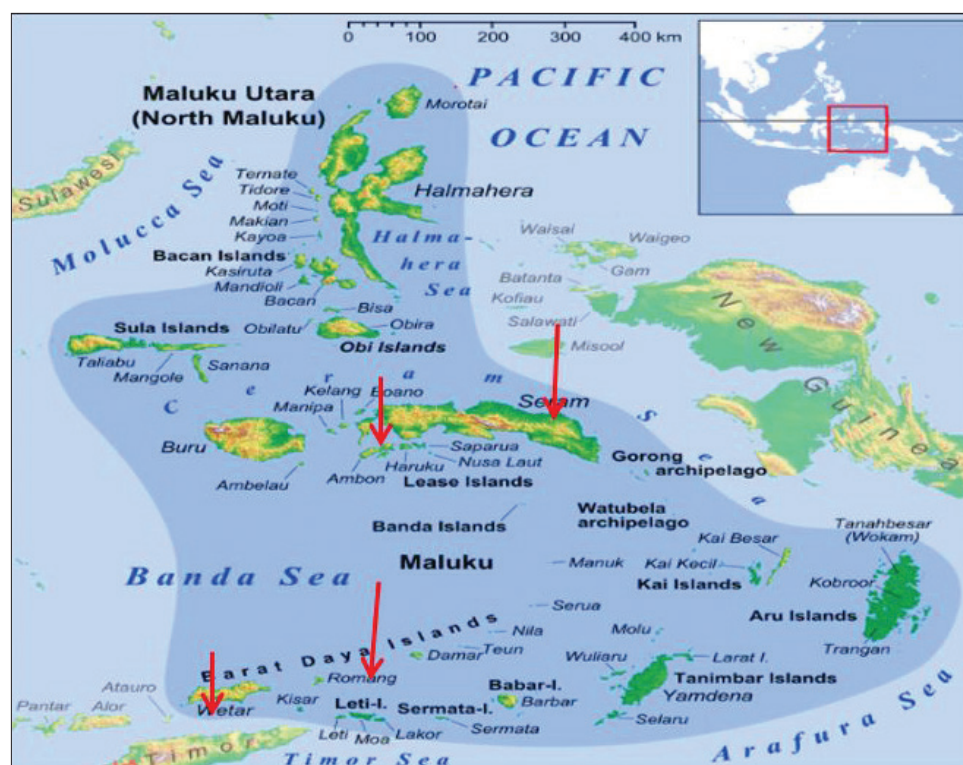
0 100 200 300 400 km

PACIFIC OCEAN

Maluku Utara (North Maluku)

Morotai

Sulawesi

Molucca Sea

Ternate
Tidore
Moti
Makian
Kayoa

Halmahera

Halmahera Sea

Bacan Islands
Kasiruta
Mandioli
Bacan

Bisa
Obilatu
Obira
Obi Islands

Waisai
Waigeo
Batanta
Gam
Kofiau
Salawati
Misool

New Guinea

Sula Islands
Taliabu
Mangole
Sanana

Ceram Sea

Kelang
Boano
Manipa

Seram

Buru
Ambelau

Saparua
Nusa Laut
Haruku
Ambon
Lease Islands

Gorong archipelago

Banda Islands

Watubela archipelago

Kai Besar
Kai Kecil
Kai Islands

Tanahbesar (Wokam)
Kobroor
Aru Islands
Trangan

Manuk

Maluku

Banda Sea

Serua
Nila
Teun
Damar
Molu

Barat Daya Islands

Wuliaru
Larat I.
Tanimbar Islands
Yamdena
Selaru

Romang
Kisar
Atauro
Pantar
Alor
Wetar

Leti-I.
Leti
Moa
Lakor

Babar-I.
Barbar
Sermata-I.
Sermata

Timor
Timor Sea

Arafura Sea